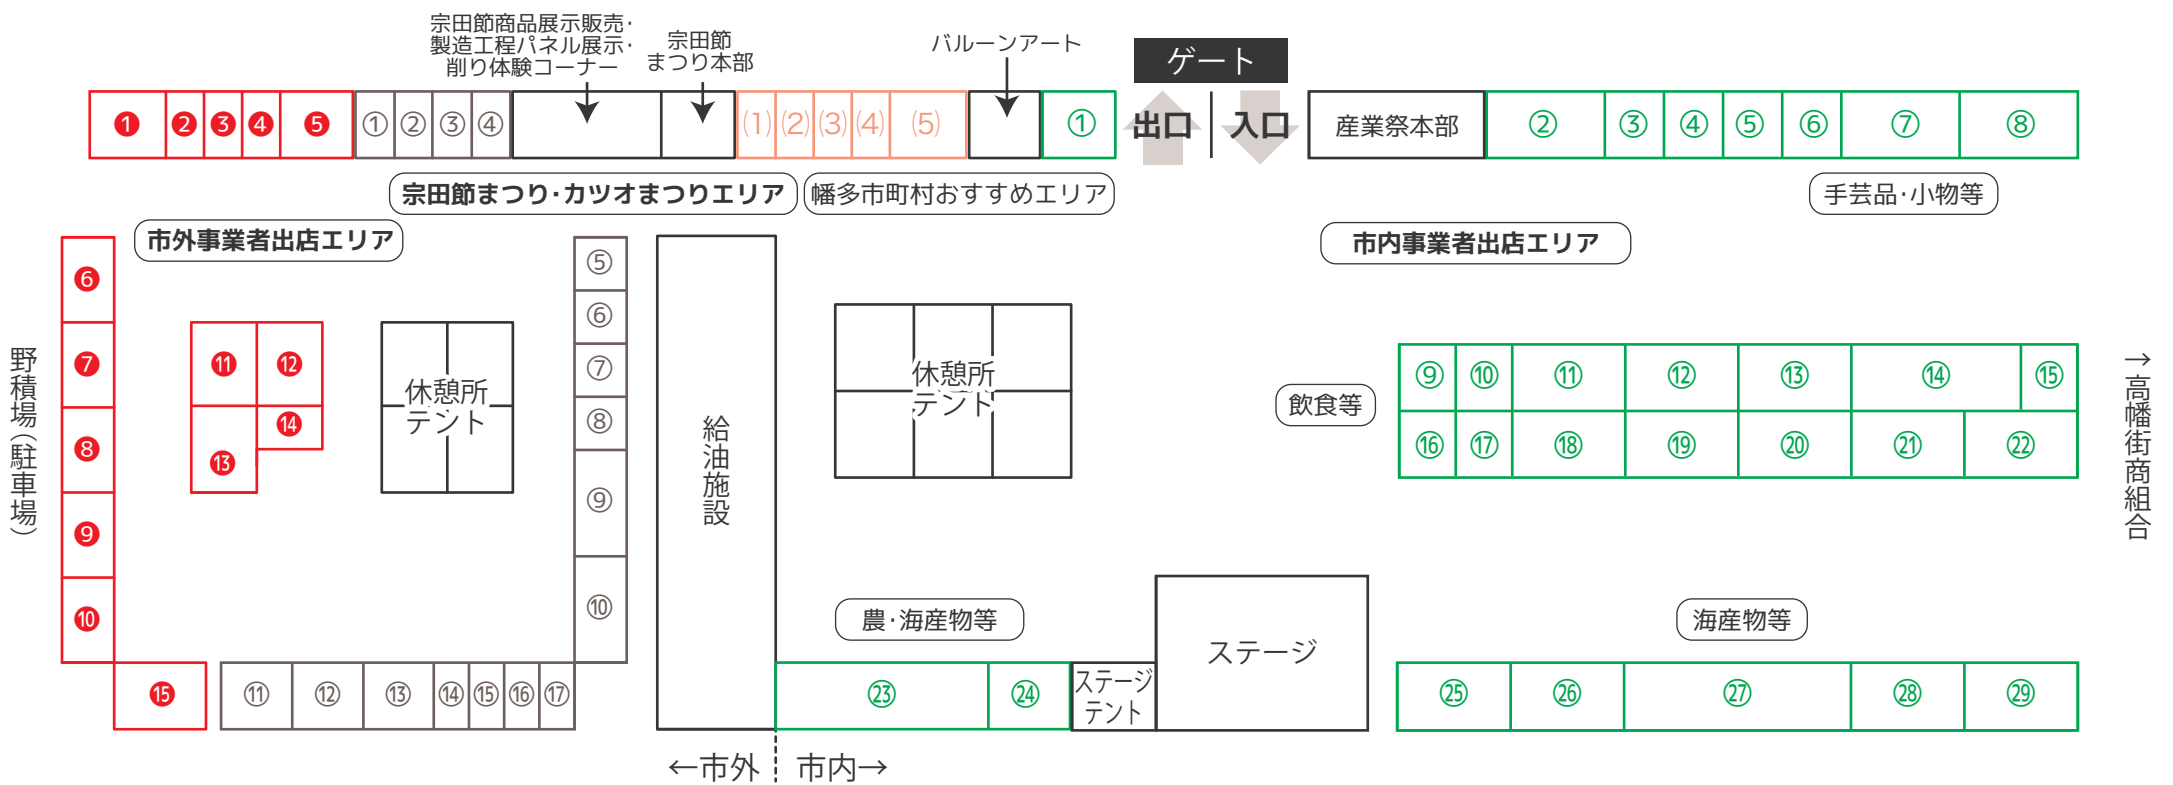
宗田節商品展示販売・製造工程パネル展示・削り体験コーナー

宗田節まつり本部

バルーンアート

ゲート

❶ ❷ ❸ ❹ ❺ ① ② ③ ④ (1) (2) (3) (4) (5) ① 出口 入口 産業祭本部 ② ③ ④ ⑤ ⑥ ⑦ ⑧

宗田節まつり・カツオまつりエリア

幡多市町村おすすめエリア

手芸品・小物等

市外事業者出店エリア

市内事業者出店エリア

❻ ❼ ❽ ❾ ❿

⓫ ⓬ ⓭ ⓮

休憩所テント

⑤ ⑥ ⑦ ⑧ ⑨ ⑩

給油施設

休憩所テント

飲食等

⑨ ⑩ ⑪ ⑫ ⑬ ⑭ ⑮
⑯ ⑰ ⑱ ⑲ ⑳ ㉑ ㉒

野積場（駐車場）

→高幡街商組合

農・海産物等

海産物等

ステージ

ステージテント

⓯ ⑪ ⑫ ⑬ ⑭ ⑮ ⑯ ⑰ ㉓ ㉔ ㉕ ㉖ ㉗ ㉘ ㉙

←市外 市内→